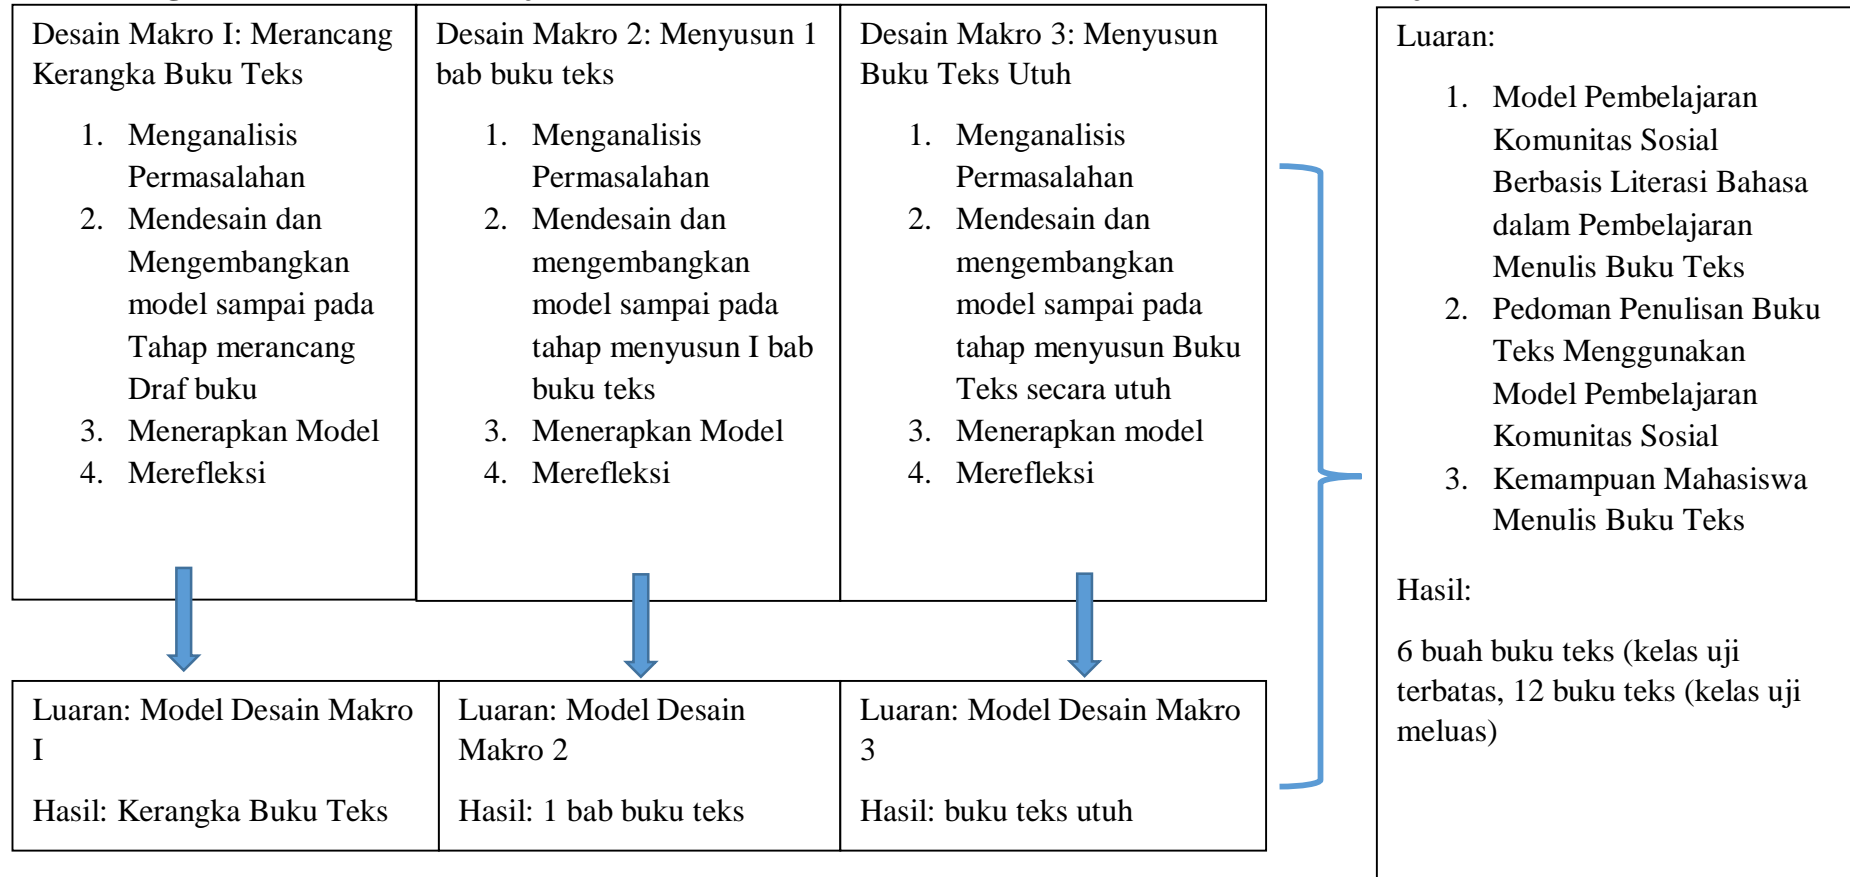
Desain Makro I: Merancang Kerangka Buku Teks

1. Menganalisis Permasalahan
2. Mendesain dan Mengembangkan model sampai pada Tahap merancang Draf buku
3. Menerapkan Model
4. Merefleksi

Desain Makro 2: Menyusun 1 bab buku teks

1. Menganalisis Permasalahan
2. Mendesain dan mengembangkan model sampai pada tahap menyusun I bab buku teks
3. Menerapkan Model
4. Merefleksi

Desain Makro 3: Menyusun Buku Teks Utuh

1. Menganalisis Permasalahan
2. Mendesain dan mengembangkan model sampai pada tahap menyusun Buku Teks secara utuh
3. Menerapkan model
4. Merefleksi

Luaran: Model Desain Makro I

Hasil: Kerangka Buku Teks

Luaran: Model Desain Makro 2

Hasil: 1 bab buku teks

Luaran: Model Desain Makro 3

Hasil: buku teks utuh

Luaran:

1. Model Pembelajaran Komunitas Sosial Berbasis Literasi Bahasa dalam Pembelajaran Menulis Buku Teks
2. Pedoman Penulisan Buku Teks Menggunakan Model Pembelajaran Komunitas Sosial
3. Kemampuan Mahasiswa Menulis Buku Teks

Hasil:

6 buah buku teks (kelas uji terbatas, 12 buku teks (kelas uji meluas)